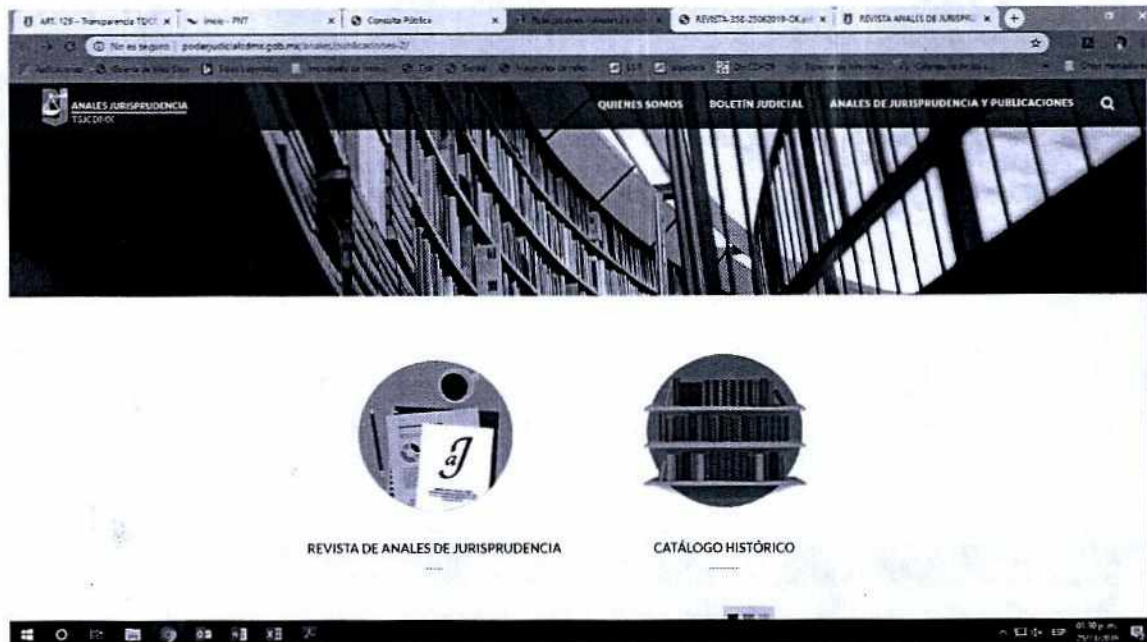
ART. 121 - Transparencia TSJCDMX | Inicio - PNT | Consulta Pública | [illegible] | REVISTA-258-25062019-OK.pdf | REVISTA ANALES DE JURISPRU

No es seguro | poderjudicialcdmx.gob.mx/anales/publicaciones-2/

ANALES JURISPRUDENCIA
TSJCDMX

QUIENES SOMOS
BOLETÍN JUDICIAL
ANALES DE JURISPRUDENCIA Y PUBLICACIONES

aJ

REVISTA DE ANALES DE JURISPRUDENCIA

CATÁLOGO HISTÓRICO

ESP
01:10 p. m.
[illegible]